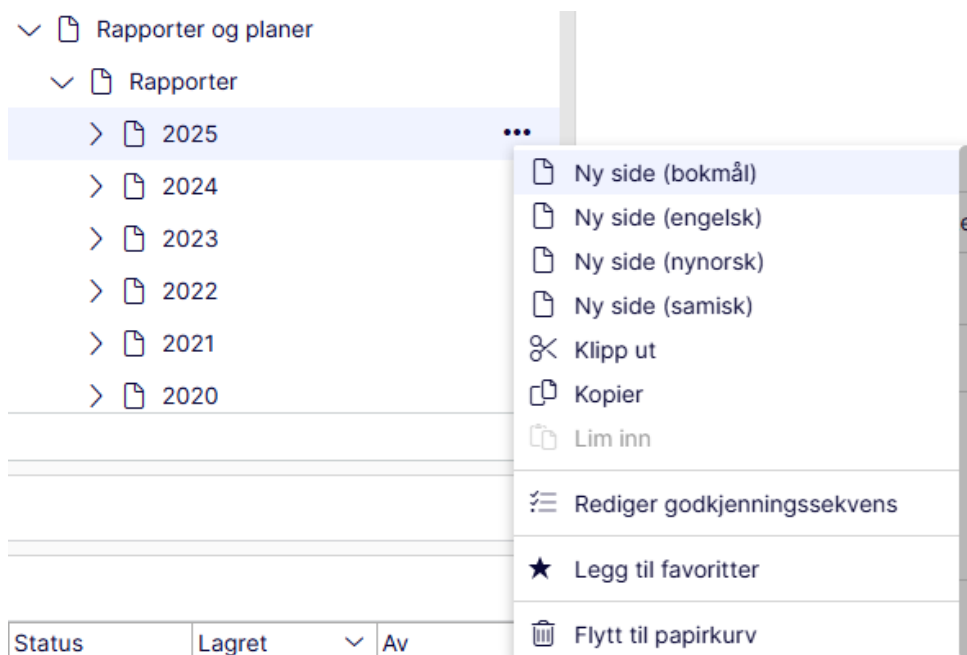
Rapporter og planer
Rapporter
2025
2024
2023
2022
2021
2020

Ny side (bokmål)
Ny side (engelsk)
Ny side (nynorsk)
Ny side (samisk)
Klipp ut
Kopier
Lim inn
Rediger godkjenningssekvens
Legg til favoritter
Flytt til papirkurv

| Status | Lagret | Av |
|---|---|---|